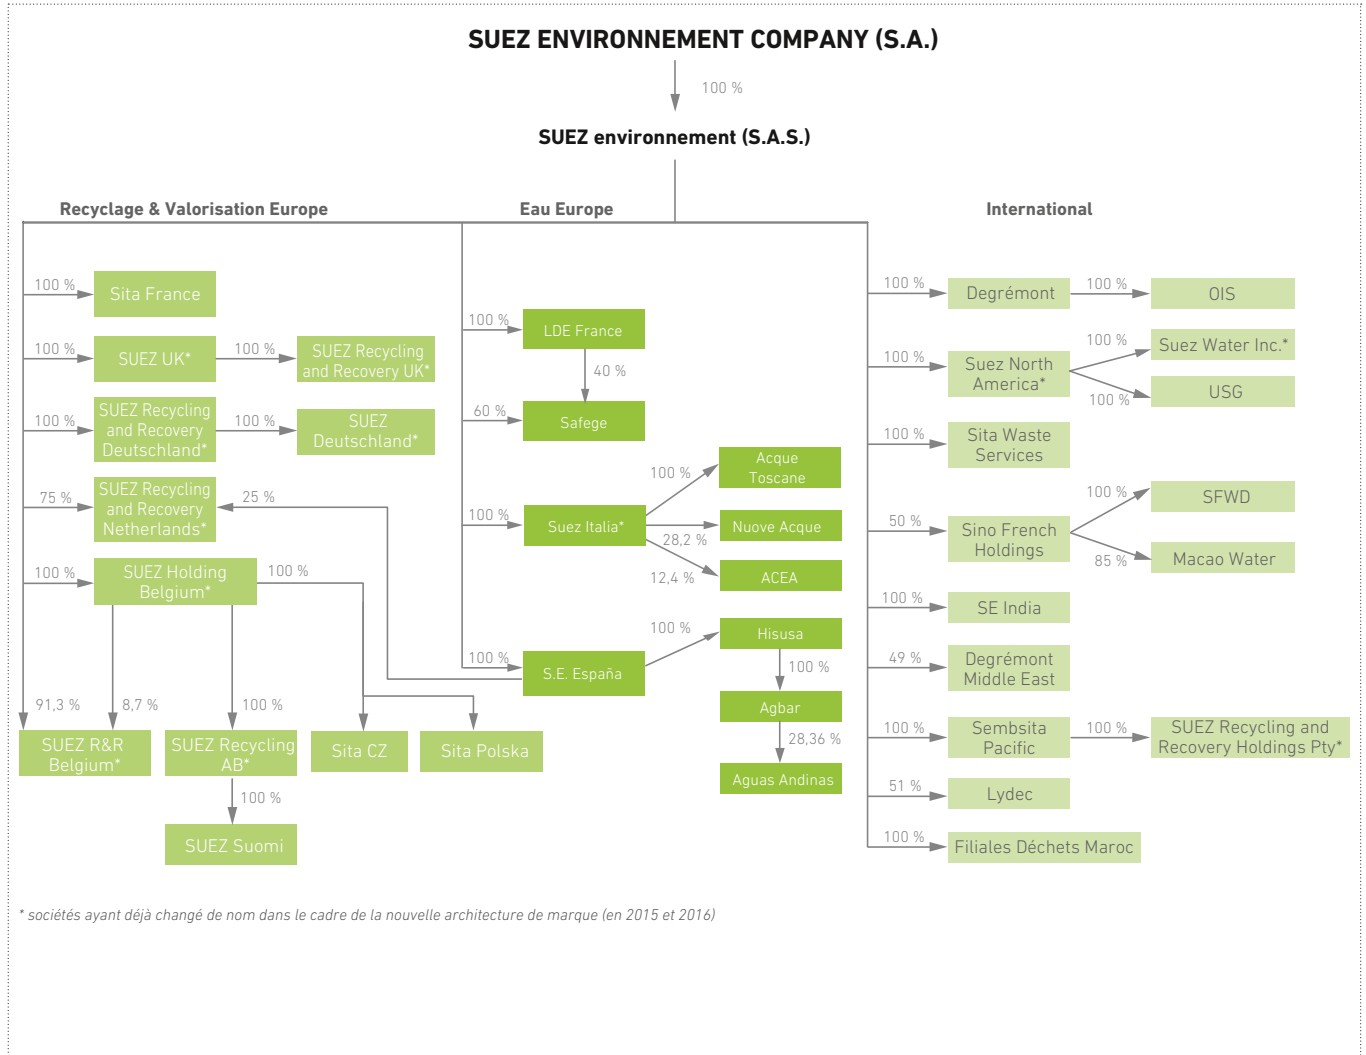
SUEZ ENVIRONNEMENT COMPANY (S.A.)

100 %

SUEZ environnement (S.A.S.)

Recyclage & Valorisation Europe

Eau Europe

International

100 % Sita France

100 % SUEZ UK* 100 % SUEZ Recycling and Recovery UK*

100 % SUEZ Recycling and Recovery Deutschland* 100 % SUEZ Deutschland*

75 % SUEZ Recycling and Recovery Netherlands* 25 %

100 % SUEZ Holding Belgium* 100 %

91,3 % 8,7 % SUEZ R&R Belgium*

100 % SUEZ Recycling AB*

100 % SUEZ Suomi

Sita CZ

Sita Polska

100 % LDE France

40 %

60 % Safege

100 % Suez Italia*

100 % Acque Toscane

Nuove Acque

28,2 %

12,4 % ACEA

100 % S.E. España

100 % Hisusa

100 % Agbar

28,36 % Aguas Andinas

100 % Degrémont 100 % OIS

100 % Suez North America* 100 % Suez Water Inc.* 100 % USG

100 % Sita Waste Services

50 % Sino French Holdings 100 % SFWD 85 % Macao Water

100 % SE India

49 % Degrémont Middle East

100 % Sembsita Pacific 100 % SUEZ Recycling and Recovery Holdings Pty*

51 % Lydec

100 % Filiales Déchets Maroc

* sociétés ayant déjà changé de nom dans le cadre de la nouvelle architecture de marque (en 2015 et 2016)